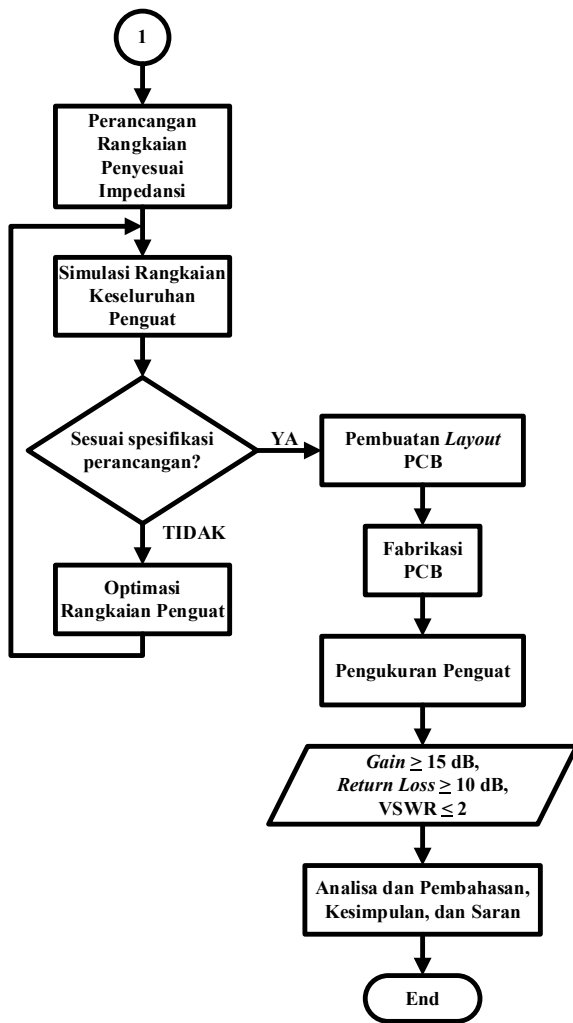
1

Perancangan Rangkaian Penyesuai Impedansi

Simulasi Rangkaian Keseluruhan Penguat

Sesuai spesifikasi perancangan?

YA

TIDAK

Optimasi Rangkaian Penguat

Pembuatan *Layout* PCB

Fabrikasi PCB

Pengukuran Penguat

*Gain* $\geq$ 15 dB, *Return Loss* $\geq$ 10 dB, VSWR $\leq$ 2

Analisa dan Pembahasan, Kesimpulan, dan Saran

End